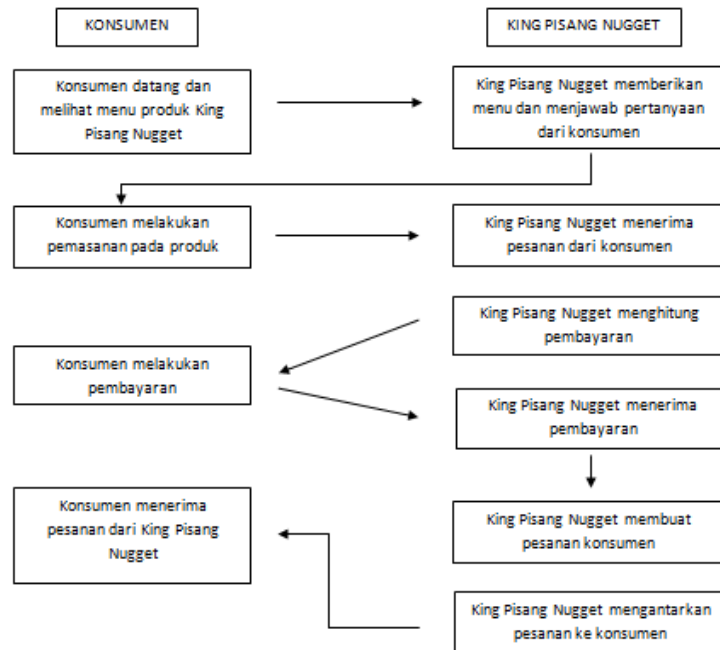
KONSUMEN

KING PISANG NUGGET

Konsumen datang dan melihat menu produk King Pisang Nugget

King Pisang Nugget memberikan menu dan menjawab pertanyaan dari konsumen

Konsumen melakukan pemasanan pada produk

King Pisang Nugget menerima pesanan dari konsumen

King Pisang Nugget menghitung pembayaran

Konsumen melakukan pembayaran

King Pisang Nugget menerima pembayaran

Konsumen menerima pesanan dari King Pisang Nugget

King Pisang Nugget membuat pesanan konsumen

King Pisang Nugget mengantarkan pesanan ke konsumen